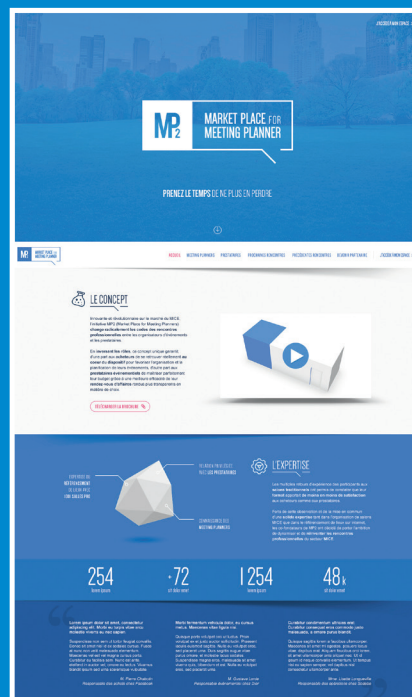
J'ACCÈS MON ESPACE

MP2 MARKET PLACE FOR MEETING PLANNER

PRENEZ LE TEMPS DE NE PLUS EN PERDRE

MP2 MARKET PLACE FOR MEETING PLANNER

ACCUEIL | MEETING PLANNERS | PRESTATAIRES | PROCHAINES RENCONTRES | PRÉCÉDENTES RENCONTRES | DEVENIR PARTENAIRE | J'ACCÈS MON ESPACE

LE CONCEPT

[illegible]

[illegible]

L'EXPERTISE

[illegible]

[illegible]

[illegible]

254

+72

1254

48k

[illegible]

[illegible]

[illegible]